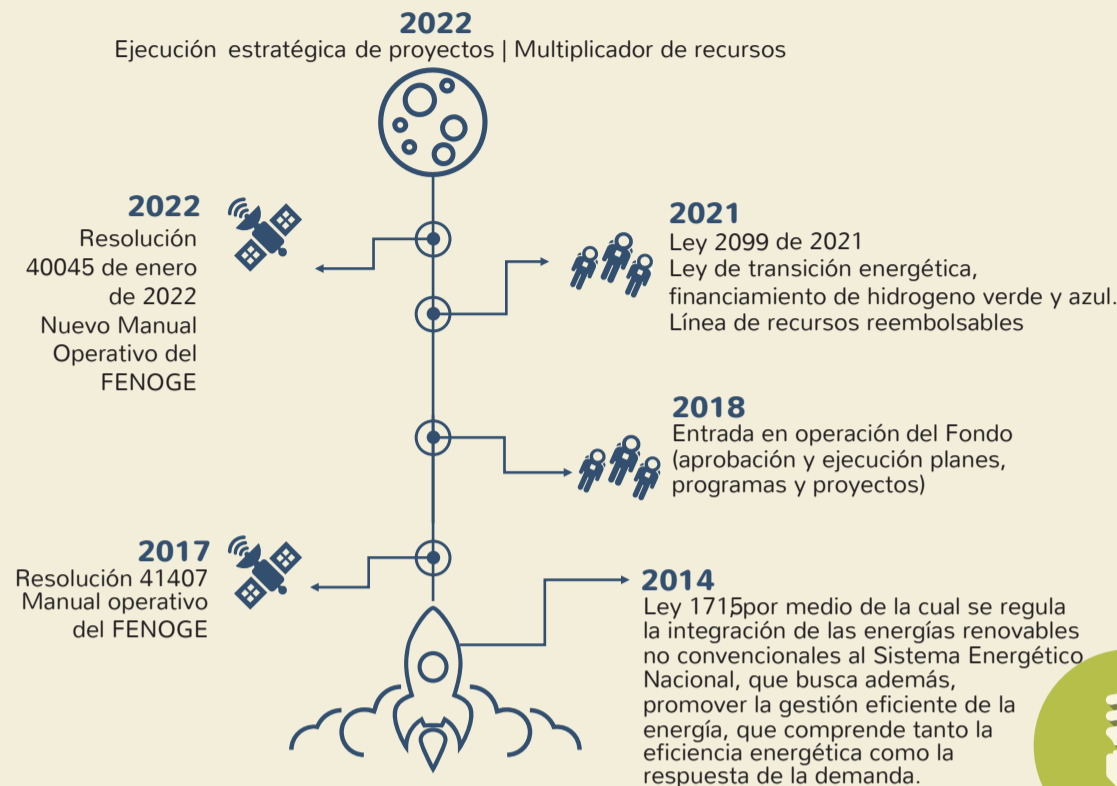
2022
Ejecución estratégica de proyectos | Multiplicador de recursos

2022
Resolución 40045 de enero de 2022
Nuevo Manual Operativo del FENOGE

2021
Ley 2099 de 2021
Ley de transición energética, financiamiento de hidrogeno verde y azul.
Línea de recursos reembolsables

2018
Entrada en operación del Fondo (aprobación y ejecución planes, programas y proyectos)

2017
Resolución 41407
Manual operativo del FENOGE

2014
Ley 1715por medio de la cual se regula la integración de las energías renovables no convencionales al Sistema Energético Nacional, que busca además, promover la gestión eficiente de la energía, que comprende tanto la eficiencia energética como la respuesta de la demanda.